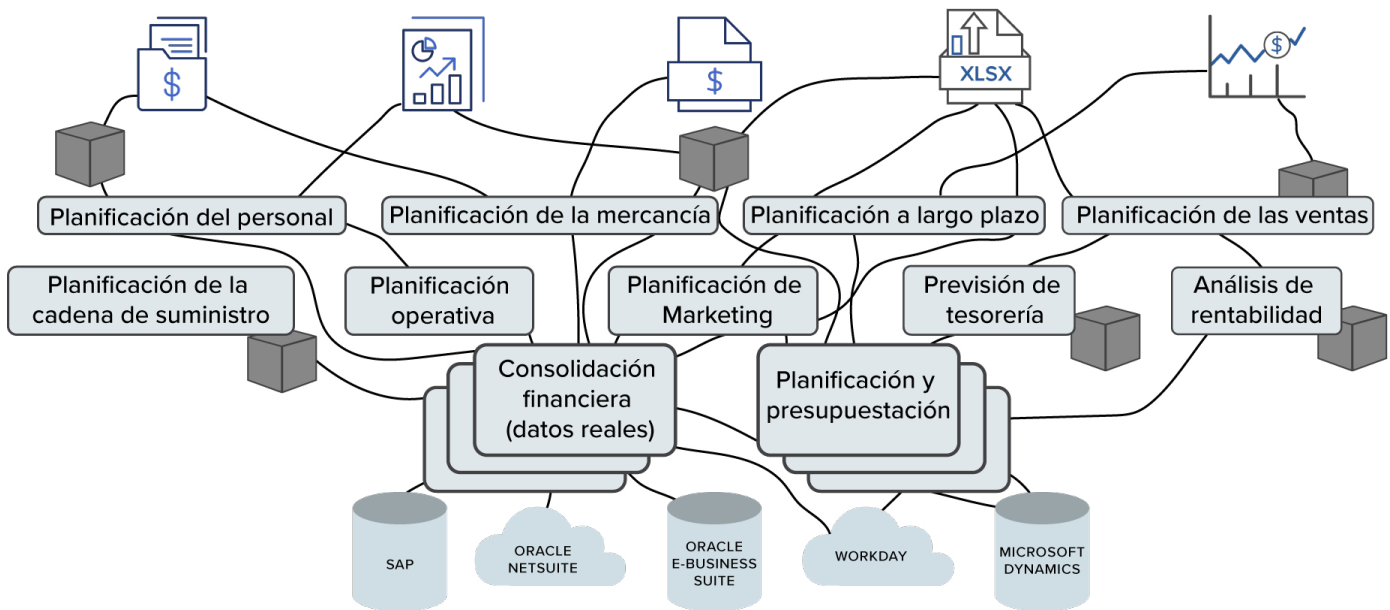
$

$

$

XLSX

$

Planificación del personal

Planificación de la mercancía

Planificación a largo plazo

Planificación de las ventas

Planificación de la cadena de suministro

Planificación operativa

Planificación de Marketing

Previsión de tesorería

Análisis de rentabilidad

Consolidación financiera (datos reales)

Planificación y presupuestación

SAP

ORACLE NETSUITE

ORACLE E-BUSINESS SUITE

WORKDAY

MICROSOFT DYNAMICS